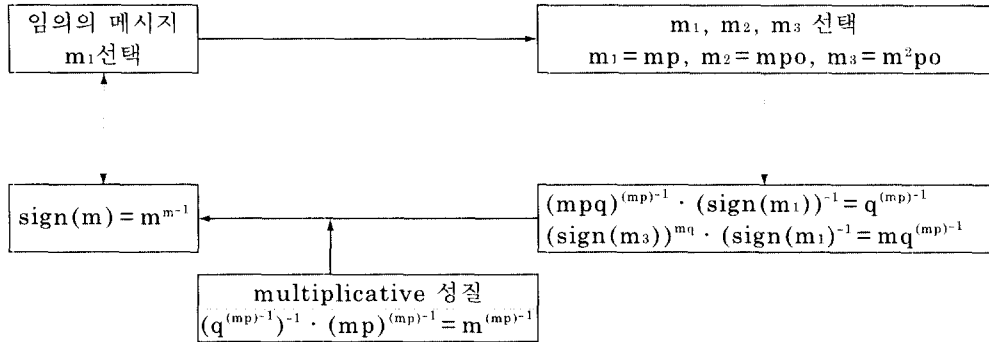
임의의 메시지 $m_1$선택

$m_1$, $m_2$, $m_3$ 선택
$m_1 = mp$, $m_2 = mpo$, $m_3 = m^2po$

$sign(m) = m^{m^{-1}}$

$(mpq)^{(mp)^{-1}} \cdot (sign(m_1))^{-1} = q^{(mp)^{-1}}$
$(sign(m_3))^{mq} \cdot (sign(m_1))^{-1} = mq^{(mp)^{-1}}$

multiplicative 성질
$(q^{(mp)^{-1}})^{-1} \cdot (mp)^{(mp)^{-1}} = m^{(mp)^{-1}}$